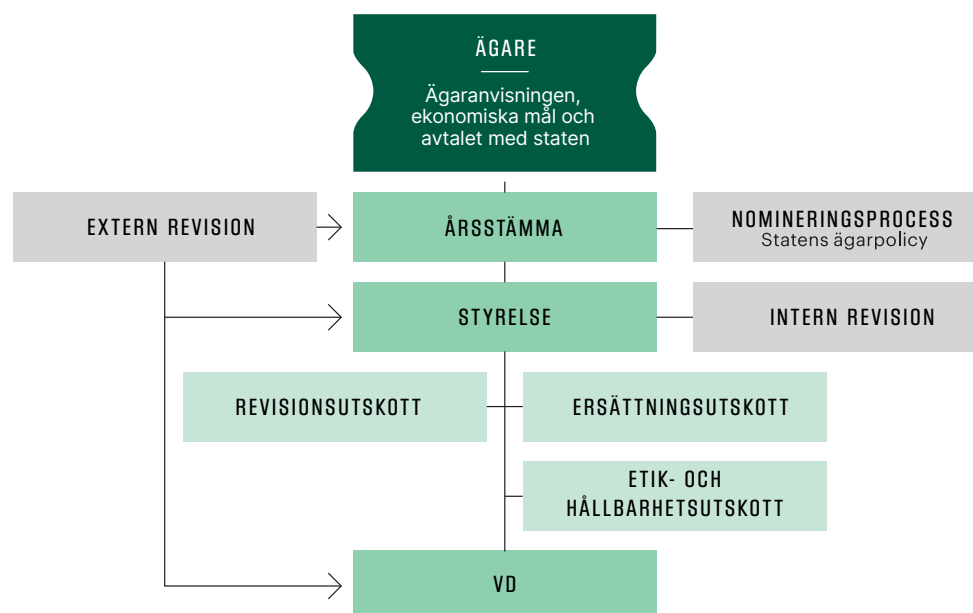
ÄGARE

Ägaranvisningen, ekonomiska mål och avtalet med staten

EXTERN REVISION

ÅRSSTÄMMA

NOMINERINGSPROCESS
Statens ägarpolicy

STYRELSE

INTERN REVISION

REVISIONSUTSKOTT

ERSÄTTNINGSUTSKOTT

ETIK- OCH HÅLLBARHETSUTSKOTT

VD